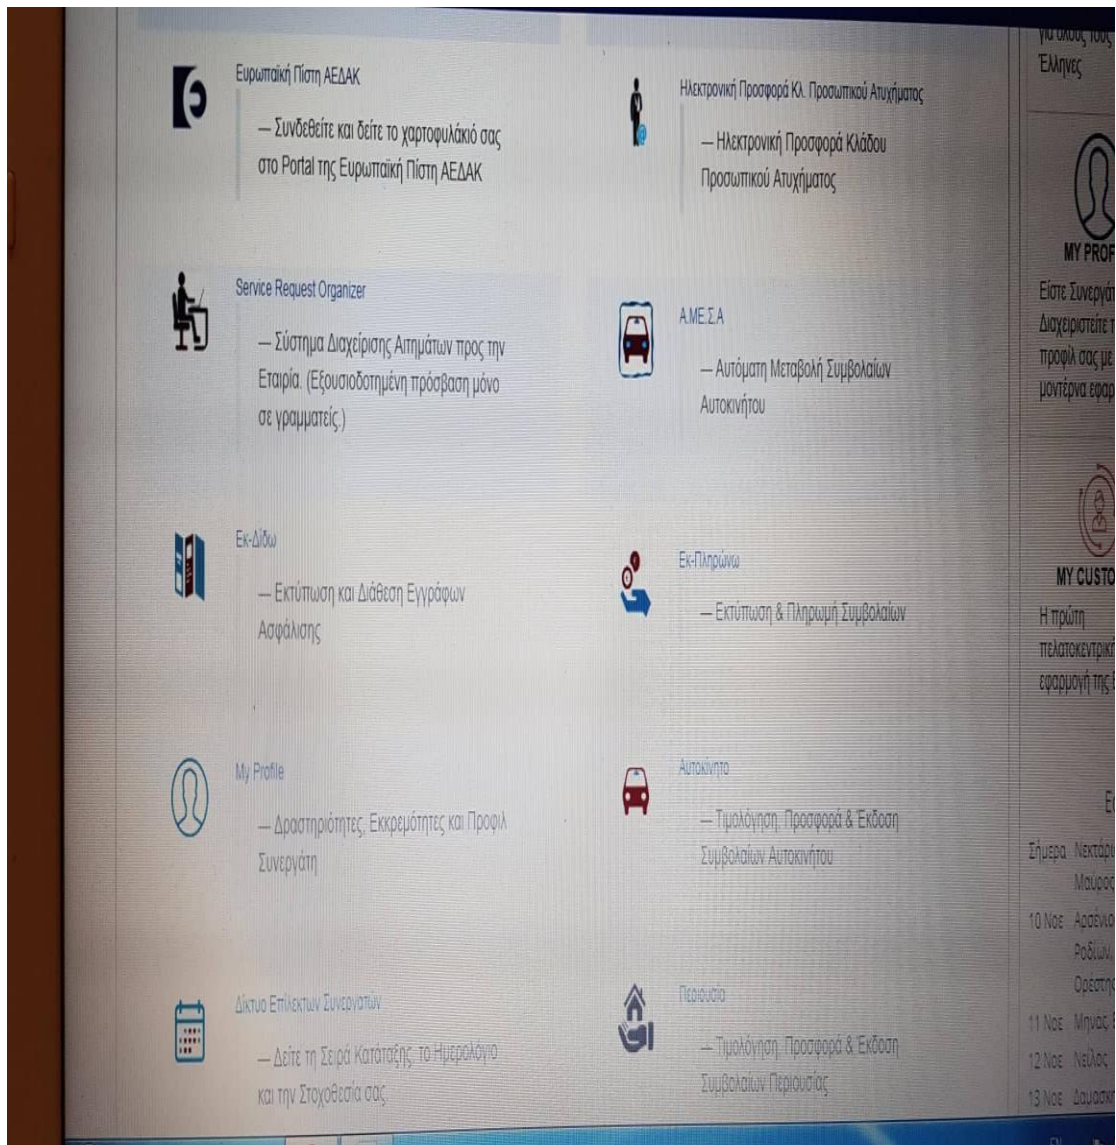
Ευρωπαϊκή Πίστη ΑΕΔΑΚ

— Συνδεθείτε και δείτε το χαρτοφυλάκιό σας στο Portal της Ευρωπαϊκή Πίστη ΑΕΔΑΚ

Service Request Organizer

— Σύστημα Διαχείρισης Αιτημάτων προς την Εταιρία. (Εξουσιοδοτημένη πρόσβαση μόνο σε γραμματείς.)

Εκ-Δίδω

— Εκτύπωση και Διάθεση Εγγράφων Ασφάλισης

My Profile

— Δραστηριότητες, Εκκρεμότητες και Προφίλ Συνεργάτη

Δίκτυο Επίλεκτων Συνεργατών

— Δείτε τη Σειρά Κατάταξης, το Ημερολόγιο και την Στοχοθεσία σας.

Ηλεκτρονική Προσφορά Κλ. Προσωπικού Ατυχήματος

— Ηλεκτρονική Προσφορά Κλάδου Προσωπικού Ατυχήματος

Α.ΜΕ.Σ.Α

— Αυτόματη Μεταβολή Συμβολαίων Αυτοκινήτου

Εκ-Πληρώνω

— Εκτύπωση & Πληρωμή Συμβολαίων

Αυτοκίνητο

— Τιμολόγηση, Προσφορά & Έκδοση Συμβολαίων Αυτοκινήτου

Περιουσία

— Τιμολόγηση, Προσφορά & Έκδοση Συμβολαίων Περιουσίας

για όλους τους Έλληνες

MY PROF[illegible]

Είστε Συνεργάτ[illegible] Διαχειριστείτε τ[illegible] προφίλ σας με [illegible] μοντέρνα εφαρ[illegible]

MY CUSTO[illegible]

Η πρώτη πελατοκεντρική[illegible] εφαρμογή της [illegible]

Ε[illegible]

Σήμερα Νεκτάρι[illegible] Μαύρος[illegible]

10 Νοε Αρσένιο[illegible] Ροδίων, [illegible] Ορέστης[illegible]

11 Νοε Μηνάς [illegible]

12 Νοε Νείλος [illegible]

13 Νοε Δαμασκ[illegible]